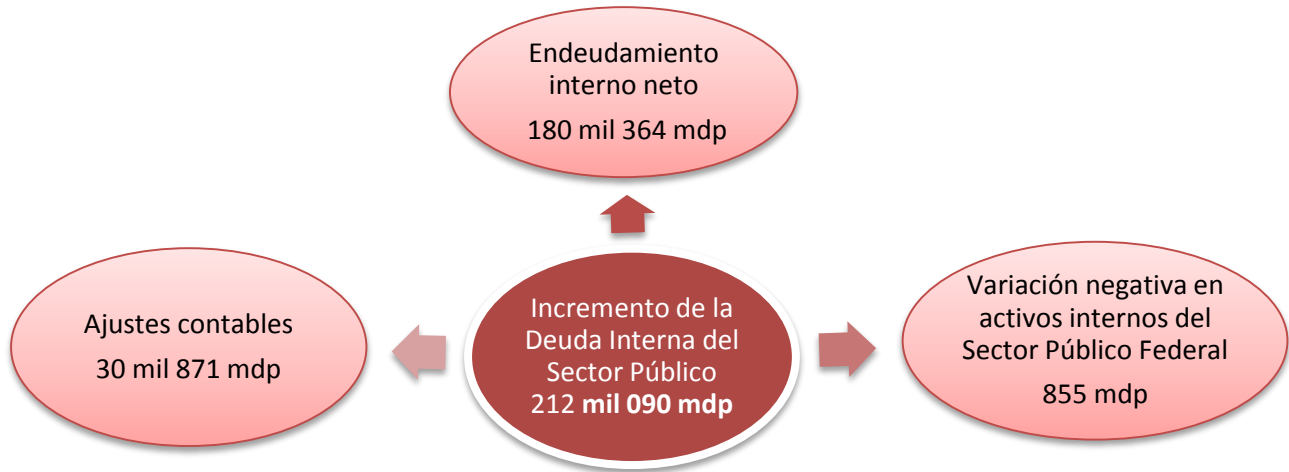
Endeudamiento interno neto

180 mil 364 mdp

Ajustes contables

30 mil 871 mdp

Incremento de la Deuda Interna del Sector Público

212 mil 090 mdp

Variación negativa en activos internos del Sector Público Federal

855 mdp